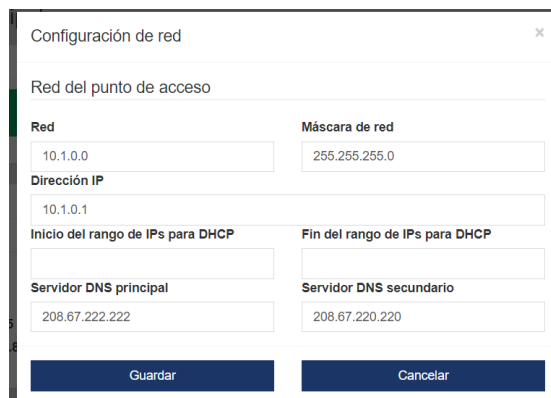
Configuración de red

×

Red del punto de acceso

Red

10.1.0.0

Máscara de red

255.255.255.0

Dirección IP

10.1.0.1

Inicio del rango de IPs para DHCP

Fin del rango de IPs para DHCP

Servidor DNS principal

208.67.222.222

Servidor DNS secundario

208.67.220.220

Guardar

Cancelar